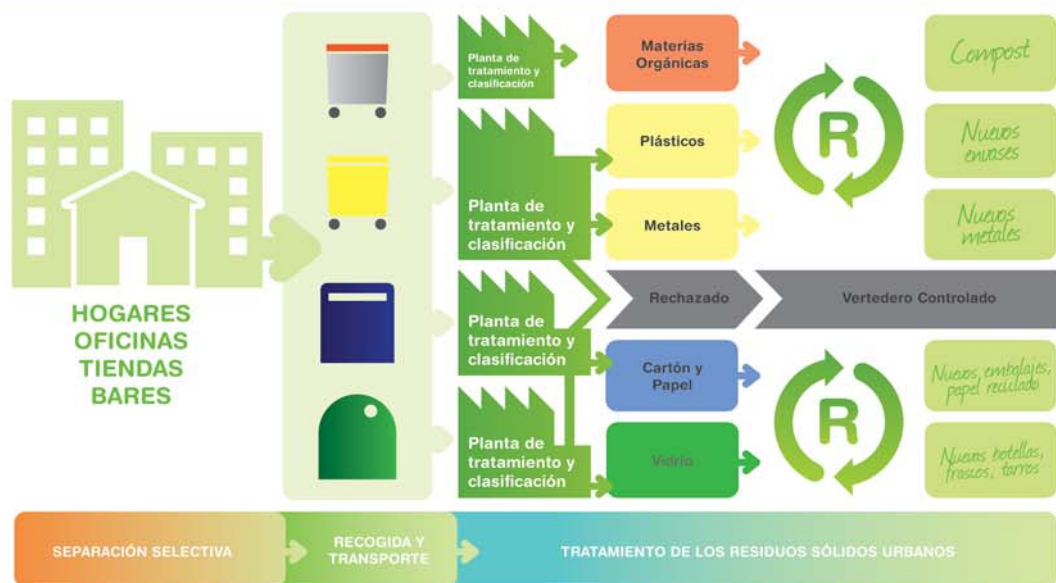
HOGARES
OFICINAS
TIENDAS
BARES

Planta de tratamiento y clasificación

Materias Orgánicas

Compost

Planta de tratamiento y clasificación

Plásticos

Nuevos envases

Metales

Nuevos metales

R

Planta de tratamiento y clasificación

Rechazado

Vertedero Controlado

Cartón y Papel

Nuevos embalajes, papel reciclado

Planta de tratamiento y clasificación

Vidrio

Nuevas botellas, frascos, tarros

R

SEPARACIÓN SELECTIVA

RECOGIDA Y TRANSPORTE

TRATAMIENTO DE LOS RESIDUOS SÓLIDOS URBANOS